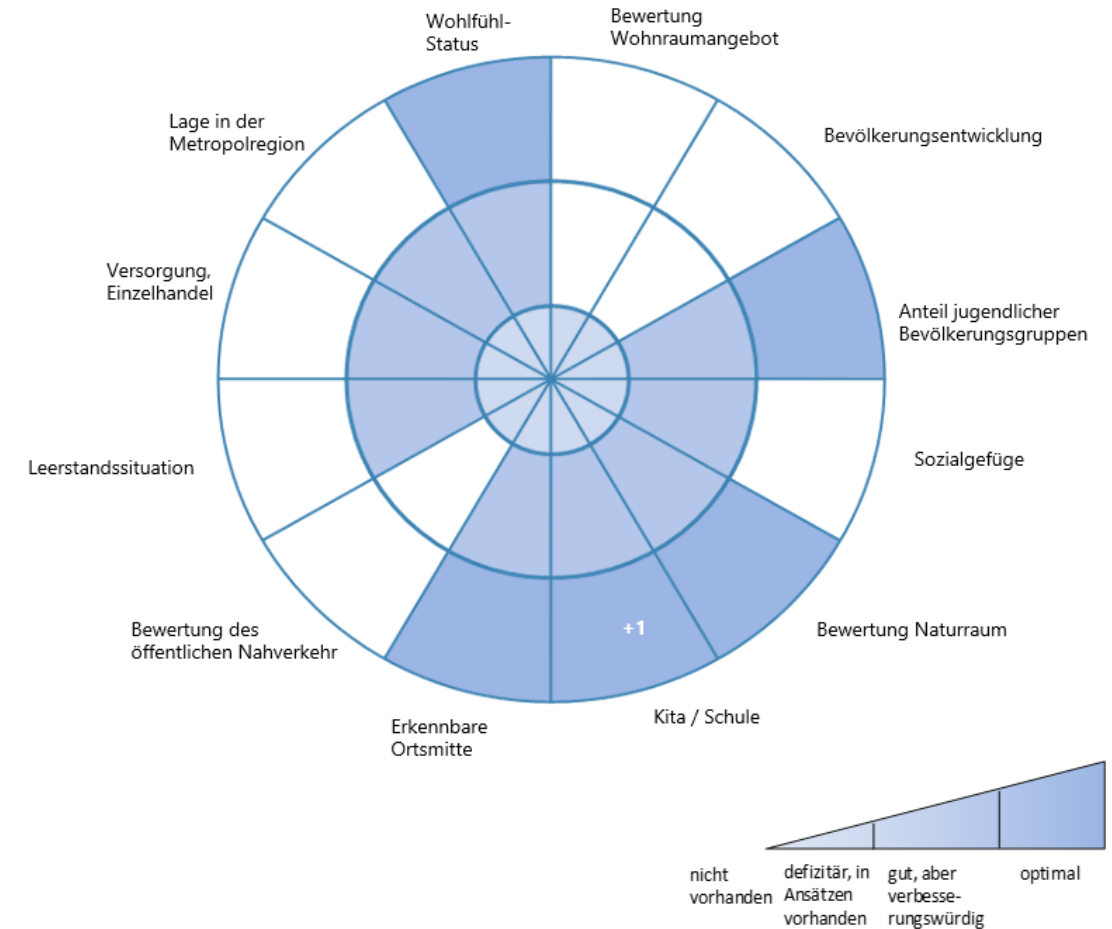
Wohlfühl-Status

Bewertung Wohnraumangebot

Bevölkerungsentwicklung

Anteil jugendlicher Bevölkerungsgruppen

Sozialgefüge

Bewertung Naturraum

Kita / Schule

+1

Erkennbare Ortsmitte

Bewertung des öffentlichen Nahverkehr

Leerstandssituation

Versorgung, Einzelhandel

Lage in der Metropolregion

nicht vorhanden

defizitär, in Ansätzen vorhanden

gut, aber verbesserungswürdig

optimal